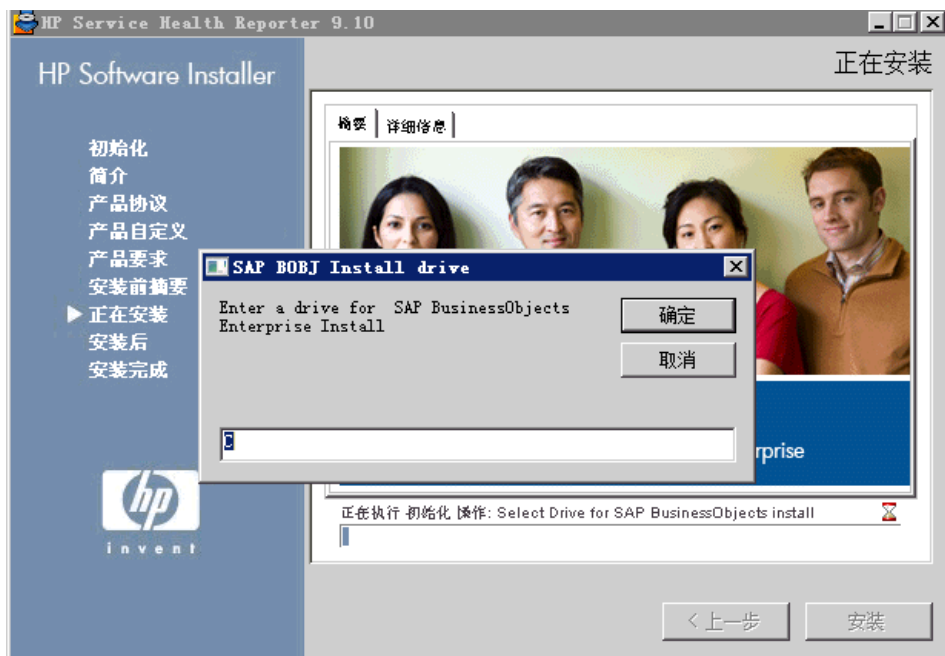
HP Service Health Reporter 9.10

HP Software Installer

正在安装

初始化
简介
产品协议
产品自定义
产品要求
安装前摘要
▶ 正在安装
安装后
安装完成

摘要 | 详细信息

rprise

hp
invent

SAP BOBJ Install drive

Enter a drive for SAP BusinessObjects Enterprise Install

确定

取消

C

正在执行 初始化 操作: Select Drive for SAP BusinessObjects install

< 上一步

安装